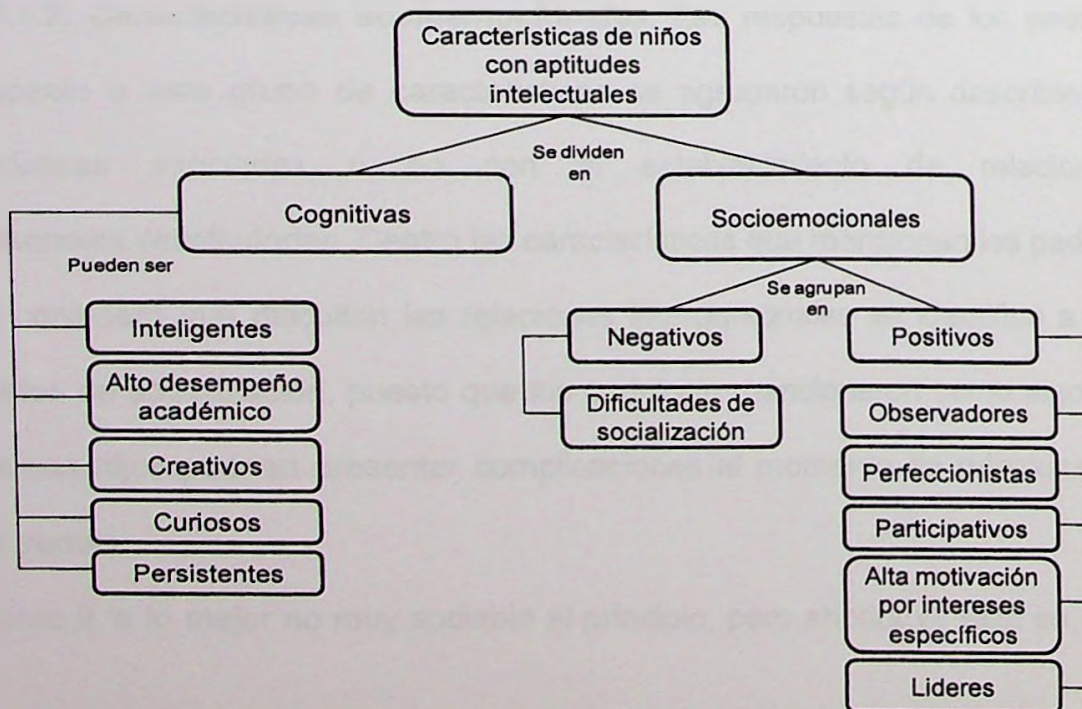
Características de niños con aptitudes intelectuales

Se dividen en

Cognitivas

Socioemocionales

Pueden ser

Inteligentes

Alto desempeño académico

Creativos

Curiosos

Persistentes

Se agrupan en

Negativos

Positivos

Dificultades de socialización

Observadores

Perfeccionistas

Participativos

Alta motivación por intereses específicos

Lideres